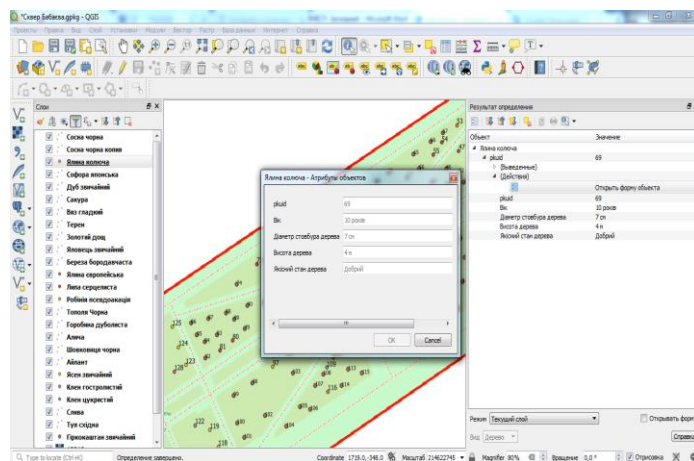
*Сквер Бабаева.qgs - QGIS

Проекты Правка Вид Слой Установки Модули Вектор Растр База данных Интернет Справка

Слои

Сосна чорна
Сосна чорна копія
Ялина колюча
Софора японська
Дуб звичайний
Сакура
Вяз гладкий
Терен
Золотий дощ
Яловець звичайний
Береза бородавчаста
Ялина європейська
Липа серцелиста
Робінія псевдоакація
Тополя Чорна
Горобина дуболиста
Алича
Шовковиця чорна
Айлант
Ясен звичайний
Клен гостролистий
Клен цукристий
Слива
Туя східна
Гірокаштан звичайний

Ялина колюча - Атрибути об'єктів

pkuid 69
Вік 10 років
Діаметр стовбура дерева 7 см
Висота дерева 4 м
Якісний стан дерева Добрий

OK Cancel

Результат определения

Объект Значение
Ялина колюча
pkuid 69
(Выведенные)
(Действия)
Открыть форму объекта
pkuid 69
Вік 10 років
Діаметр стовбура дерева 7 см
Висота дерева 4 м
Якісний стан дерева Добрий

Режим Текущий слой
Открывать форм
Вид Дерево
Справка

Type to locate (Ctrl+K)
Определение завершено.
Coordinate 1719.0,-348.0
Масштаб 214622745
Magnifier 80%
Вращение 0,0
Отрисовка